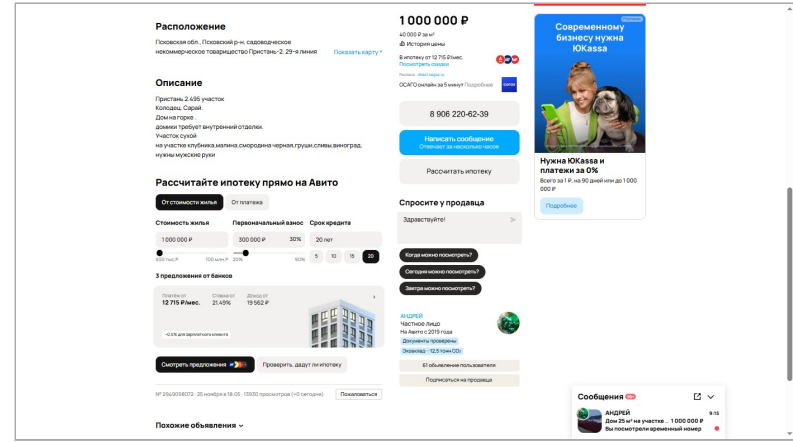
Расположение

Псковская обл., Псковский р-н, садоводческое некоммерческое товарищество Пристань-2, 29-я линия

Показать карту

Описание

Пристань 2.495 участок
Колодец. Сарай.
Дом на горке .
домики требует внутренней отделки.
Участок сухой
на участке клубника,малина,смородина черная,груши,сливы,виноград.
нужны мужские руки

Рассчитайте ипотеку прямо на Авито

От стоимости жилья | От платежа

Стоимость жилья | Первоначальный взнос | Срок кредита

1 000 000 ₽ | 300 000 ₽ 30% | 20 лет

500 тыс ₽ 100 млн ₽ | 20% 90% | 5 10 15 20

3 предложения от банков

Платеж от 12 715 ₽/мес. | Ставка от 21,49% | Доход от 19 562 ₽

−0,5% для зарплатного клиента

Смотреть предложения | Проверить, дадут ли ипотеку

№ 2949098072 · 25 ноября в 18:05 · 13930 просмотров (+0 сегодня) | Пожаловаться

Похожие объявления

1 000 000 ₽
40 000 ₽ за м²
История цены

В ипотеку от 12 715 ₽/мес.
Посмотреть снижен

Реклама · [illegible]
ОСАГО онлайн за 5 минут Подробнее

8 906 220-62-39

Написать сообщение
Отвечает за несколько часов

Рассчитать ипотеку

Спросите у продавца

Здравствуйте!

Когда можно посмотреть?
Сегодня можно посмотреть?
Завтра можно посмотреть?

АНДРЕЙ
Частное лицо
На Авито с 2019 года
Документы проверены
Экономия · 12,5 тонн CO₂

61 объявление пользователя
Подписаться на продавца

Реклама
Современному бизнесу нужна ЮKassa

Нужна ЮKassa и платежи за 0%
Всего за 1 ₽, на 90 дней или до 1 000 000 ₽

Подробнее

Сообщения

АНДРЕЙ 9:15
Дом 25 м² на участке... 1 000 000 ₽
Вы посмотрели временный номер